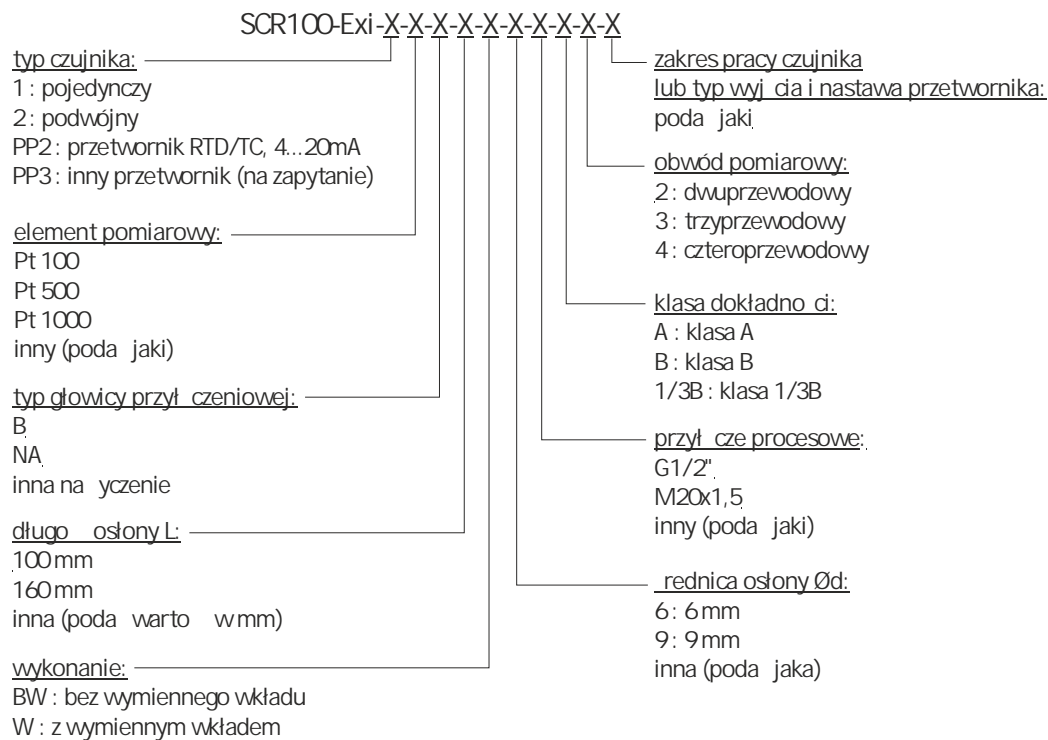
SCR100-Exi-X-X-X-X-X-X-X-X-X-X

typ czujnika:
1 : pojedynczy
2: podwójny
PP2 : przetwornik RTD/TC, 4...20mA
PP3 : inny przetwornik (na zapytanie)

element pomiarowy:
Pt 100
Pt 500
Pt 1000
inny (poda jaki)

typ głowicy przył czeniowej:
B
NA
inna na yczenie

długo osłony L:
100 mm
160 mm
inna (poda warto w mm)

wykonanie:
BW : bez wymiennego wkładu
W : z wymiennym wkładem

zakres pracy czujnika
lub typ wyj cia i nastawa przetwornika:
poda jaki

obwód pomiarowy:
2 : dwuprzewodowy
3 : trzyprzewodowy
4 : czteroprzewodowy

klasa dokładno ci:
A : klasa A
B : klasa B
1/3B : klasa 1/3B

przył cze procesowe:
G1/2"
M20x1,5
inny (poda jaki)

rednica osłony Ød:
6 : 6 mm
9 : 9 mm
inna (poda jaka)